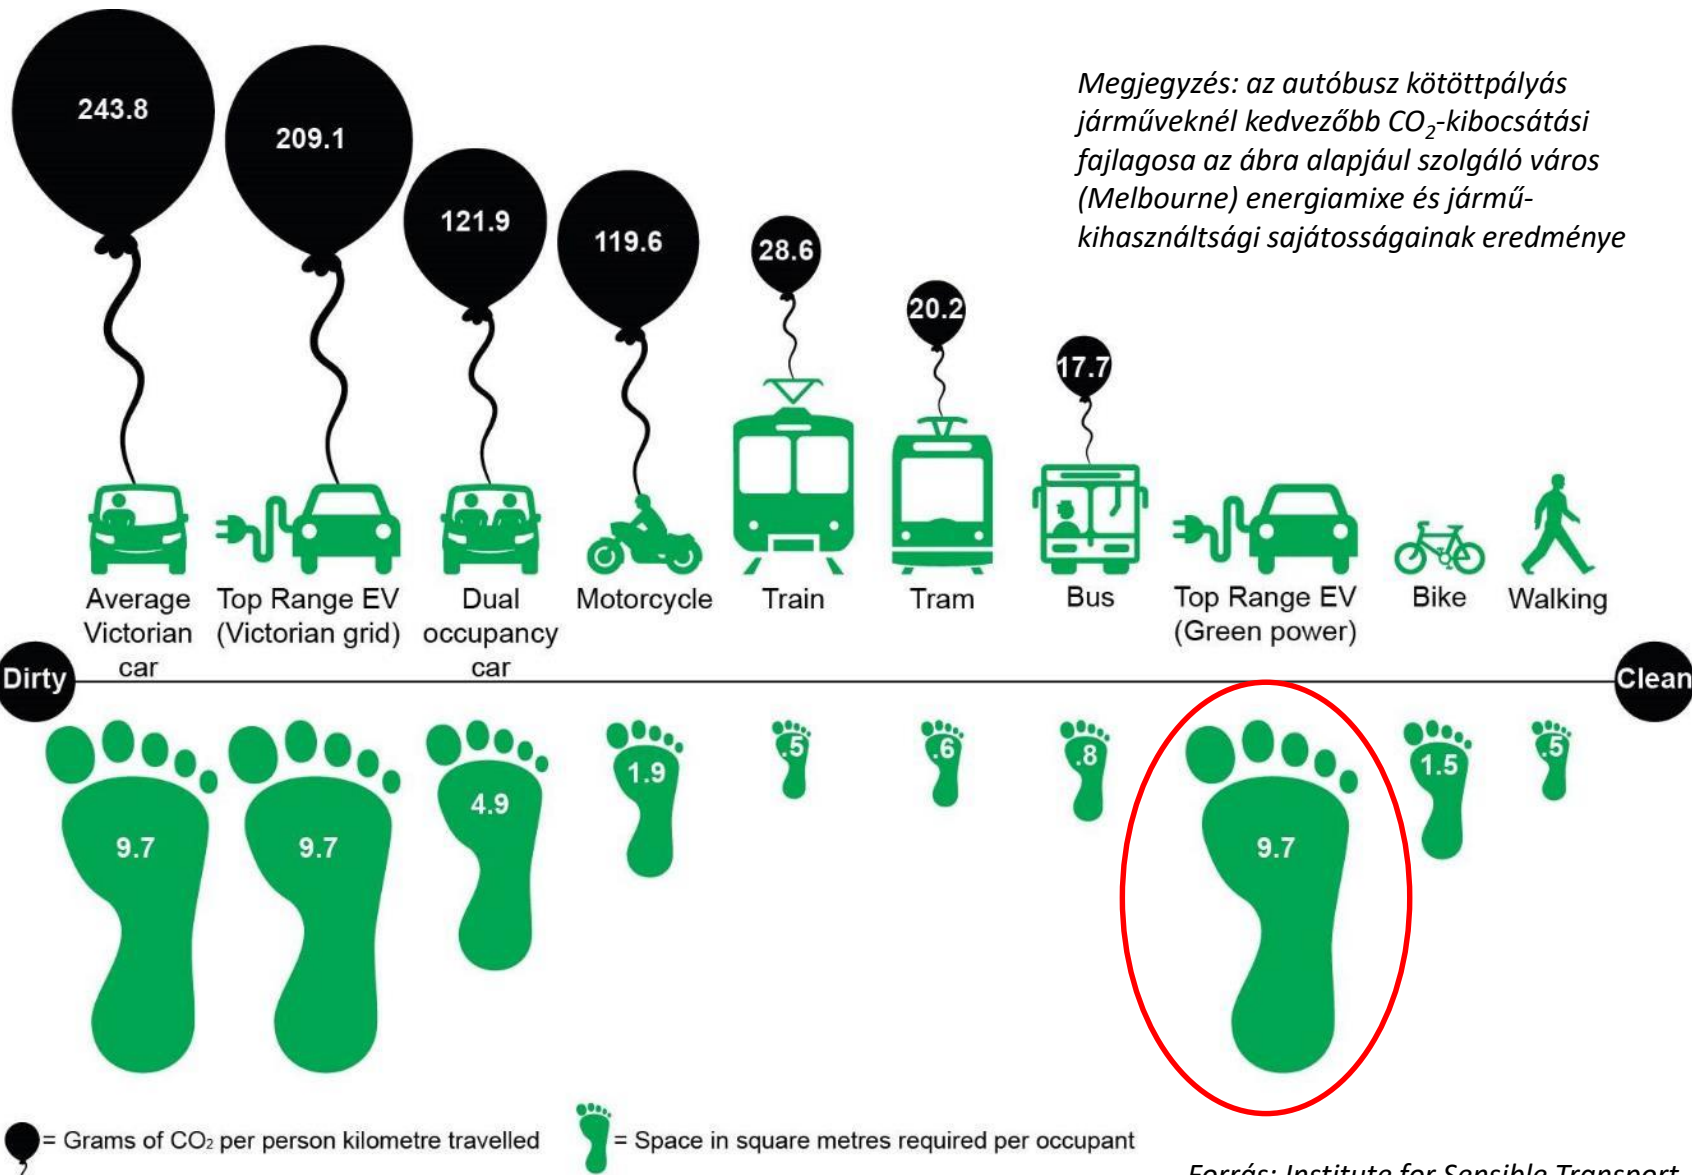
Megjegyzés: az autóbusz kötöttpályás járműveknél kedvezőbb $CO_2$-kibocsátási fajlagosa az ábra alapjául szolgáló város (Melbourne) energiamixe és jármű-kihasználtsági sajátosságainak eredménye

243.8
209.1
121.9
119.6
28.6
20.2
17.7

Average Victorian car
Top Range EV (Victorian grid)
Dual occupancy car
Motorcycle
Train
Tram
Bus
Top Range EV (Green power)
Bike
Walking

Dirty
Clean

9.7
9.7
4.9
1.9
.5
.6
.8
9.7
1.5
.5

= Grams of $CO_2$ per person kilometre travelled
= Space in square metres required per occupant

Forrás: Institute for Sensible Transport